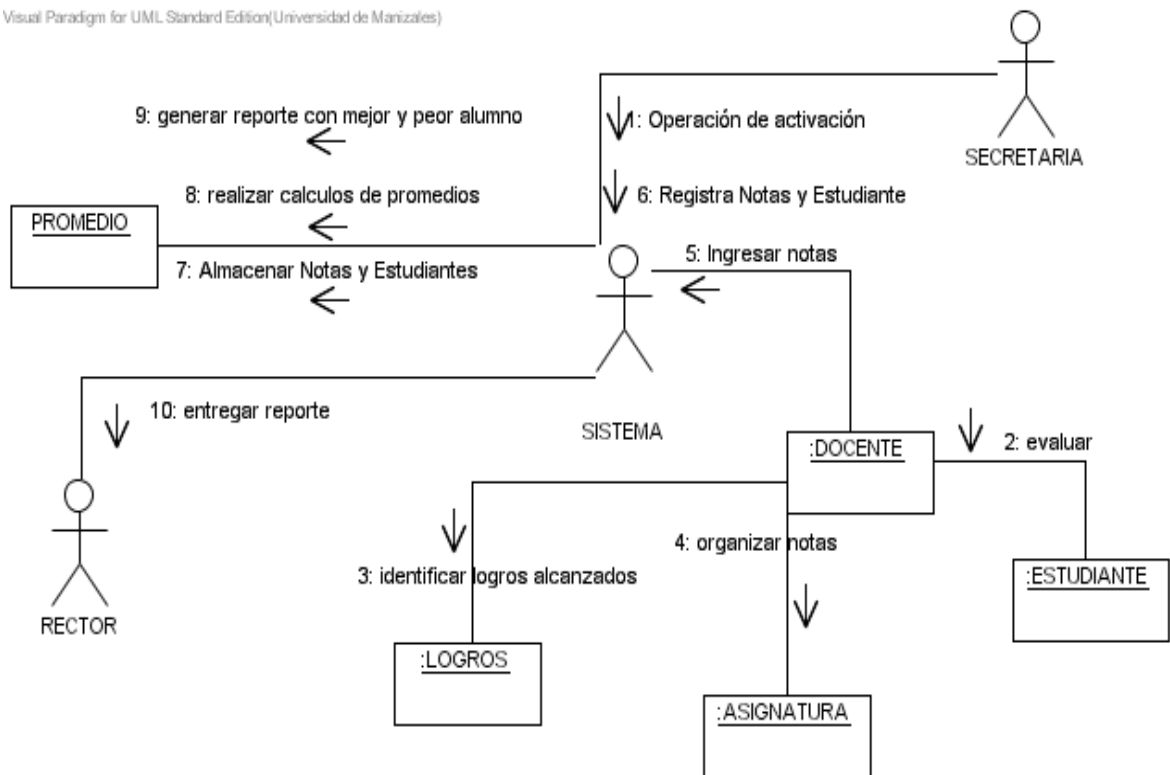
Visual Paradigm for UML Standard Edition(Universidad de Manizales)

SECRETARIA

1: Operación de activación

6: Registra Notas y Estudiante

9: generar reporte con mejor y peor alumno

8: realizar calculos de promedios

PROMEDIO

7: Almacenar Notas y Estudiantes

5: Ingresar notas

SISTEMA

10: entregar reporte

RECTOR

:DOCENTE

2: evaluar

:ESTUDIANTE

4: organizar notas

3: identificar logros alcanzados

:LOGROS

:ASIGNATURA